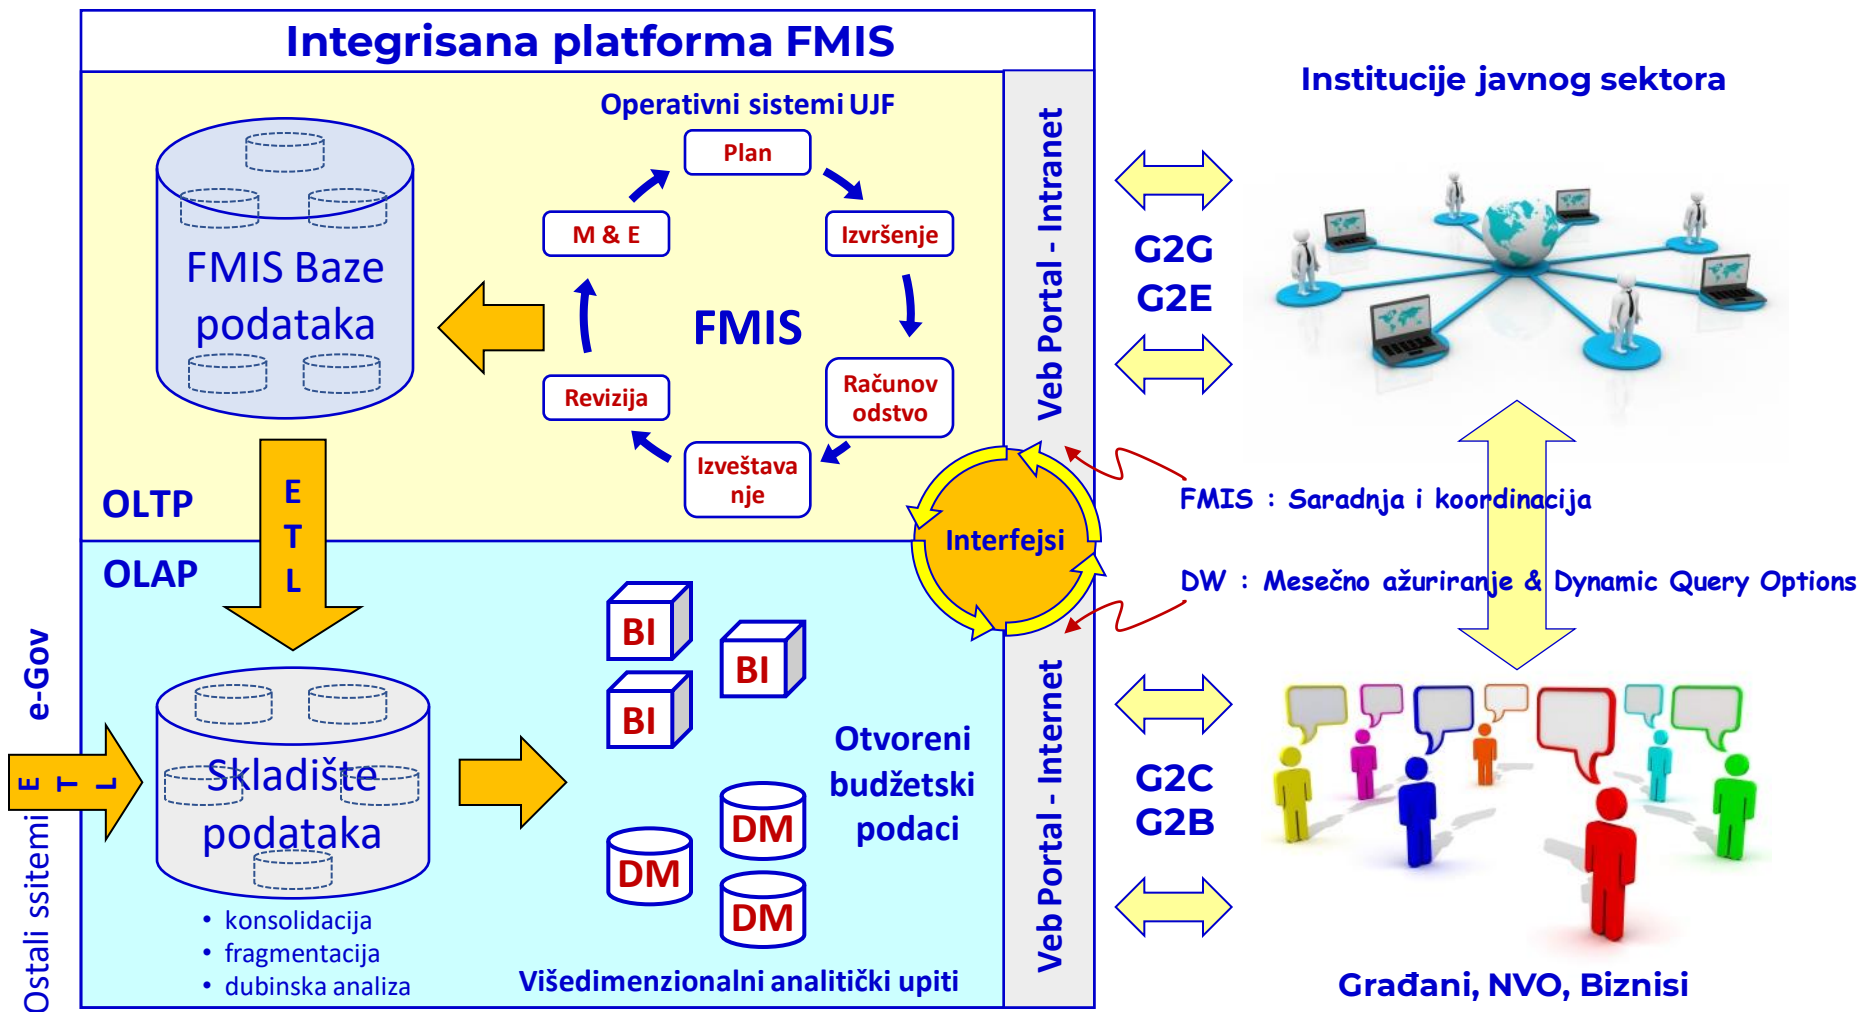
Integrisana platforma FMIS

Operativni sistemi UJF

Plan

Izvršenje

Računovodstvo

Izveštavanje

Revizija

M & E

FMIS

FMIS Baze podataka

OLTP

E
T
L

OLAP

Veb Portal - Intranet

Interfejsi

Veb Portal - Internet

Skladište podataka

• konsolidacija
• fragmentacija
• dubinska analiza

BI

BI

BI

DM

DM

DM

Otvoreni budžetski podaci

Višedimenzionalni analitički upiti

e-Gov

Ostali ssitemi

E
T
L

Institucije javnog sektora

G2G
G2E

FMIS : Saradnja i koordinacija

DW : Mesečno ažuriranje & Dynamic Query Options

G2C
G2B

Građani, NVO, Biznisi